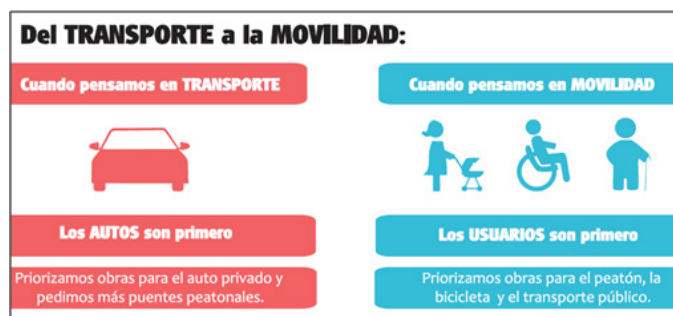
Del TRANSPORTE a la MOVILIDAD:

Cuando pensamos en TRANSPORTE

Los AUTOS son primero

Priorizamos obras para el auto privado y pedimos más puentes peatonales.

Cuando pensamos en MOVILIDAD

Los USUARIOS son primero

Priorizamos obras para el peatón, la bicicleta y el transporte público.